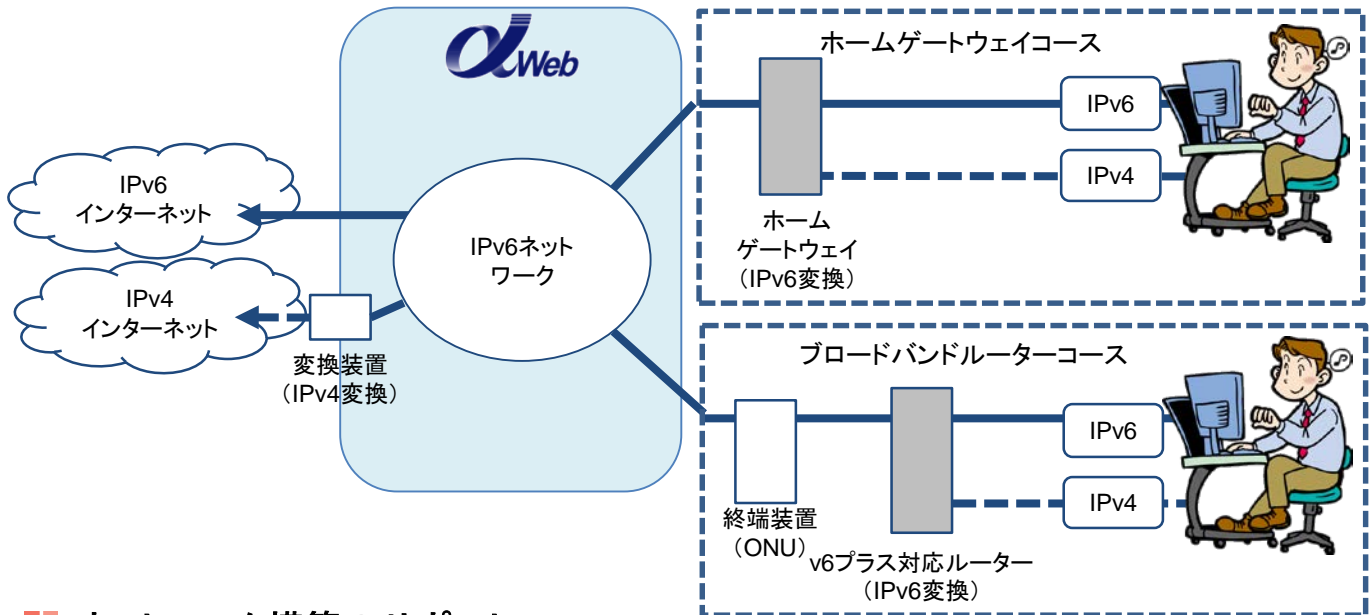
αWeb

ホームゲートウェイコース

IPv6

IPv4

ホーム
ゲートウェイ
（IPv6変換）

IPv6
インターネット

IPv6ネット
ワーク

IPv4
インターネット

変換装置
（IPv4変換）

ブロードバンドルーターコース

IPv6

IPv4

終端装置
（ONU）

v6プラス対応ルーター
（IPv6変換）

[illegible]